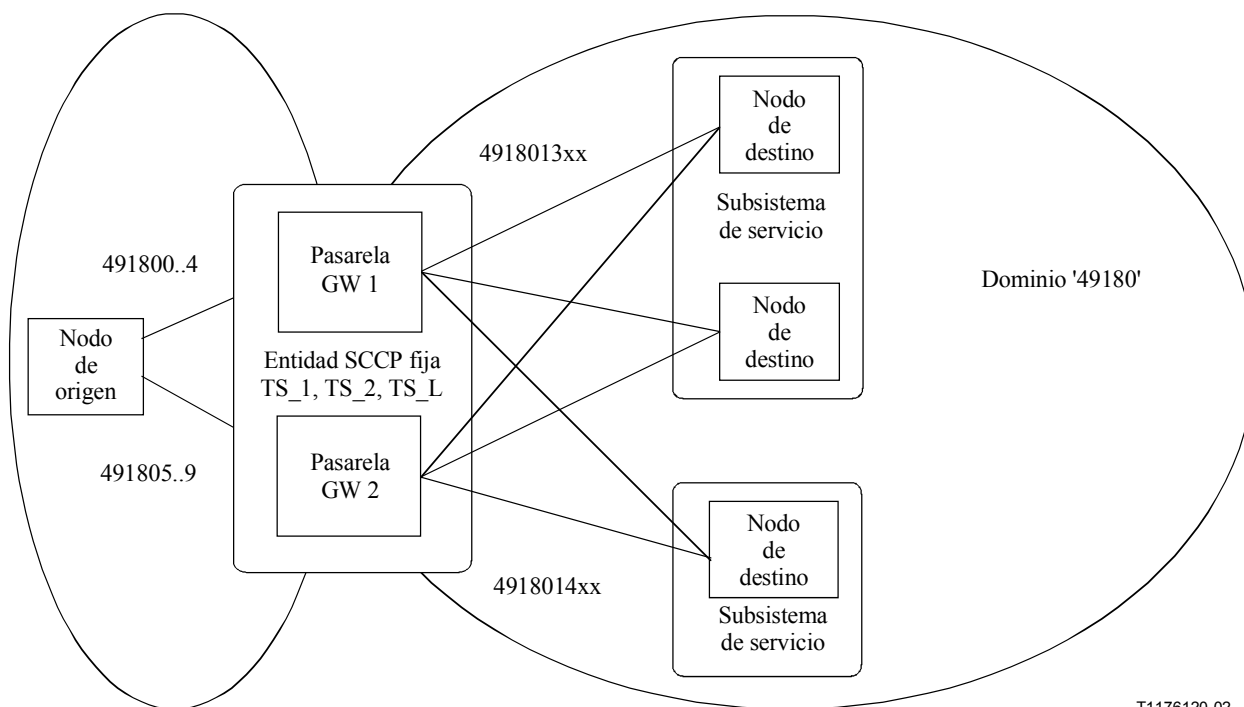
Nodo de destino

4918013xx

Subsistema de servicio

Pasarela GW 1

491800..4

Dominio '49180'

Nodo de destino

Nodo de origen

Entidad SCCP fija TS_1, TS_2, TS_L

Pasarela GW 2

491805..9

Nodo de destino

4918014xx

Subsistema de servicio

T1176120-02